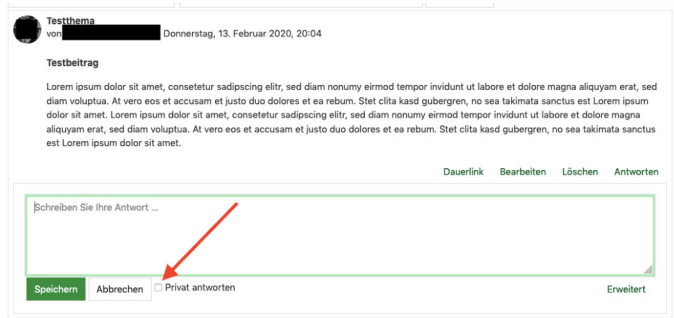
Testthema
von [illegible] Donnerstag, 13. Februar 2020, 20:04

Testbeitrag

Lorem ipsum dolor sit amet, consetetur sadipscing elitr, sed diam nonumy eirmod tempor invidunt ut labore et dolore magna aliquyam erat, sed diam voluptua. At vero eos et accusam et justo duo dolores et ea rebum. Stet clita kasd gubergren, no sea takimata sanctus est Lorem ipsum dolor sit amet. Lorem ipsum dolor sit amet, consetetur sadipscing elitr, sed diam nonumy eirmod tempor invidunt ut labore et dolore magna aliquyam erat, sed diam voluptua. At vero eos et accusam et justo duo dolores et ea rebum. Stet clita kasd gubergren, no sea takimata sanctus est Lorem ipsum dolor sit amet.

Dauerlink Bearbeiten Löschen Antworten

Schreiben Sie Ihre Antwort ...

Speichern Abbrechen Privat antworten Erweitert